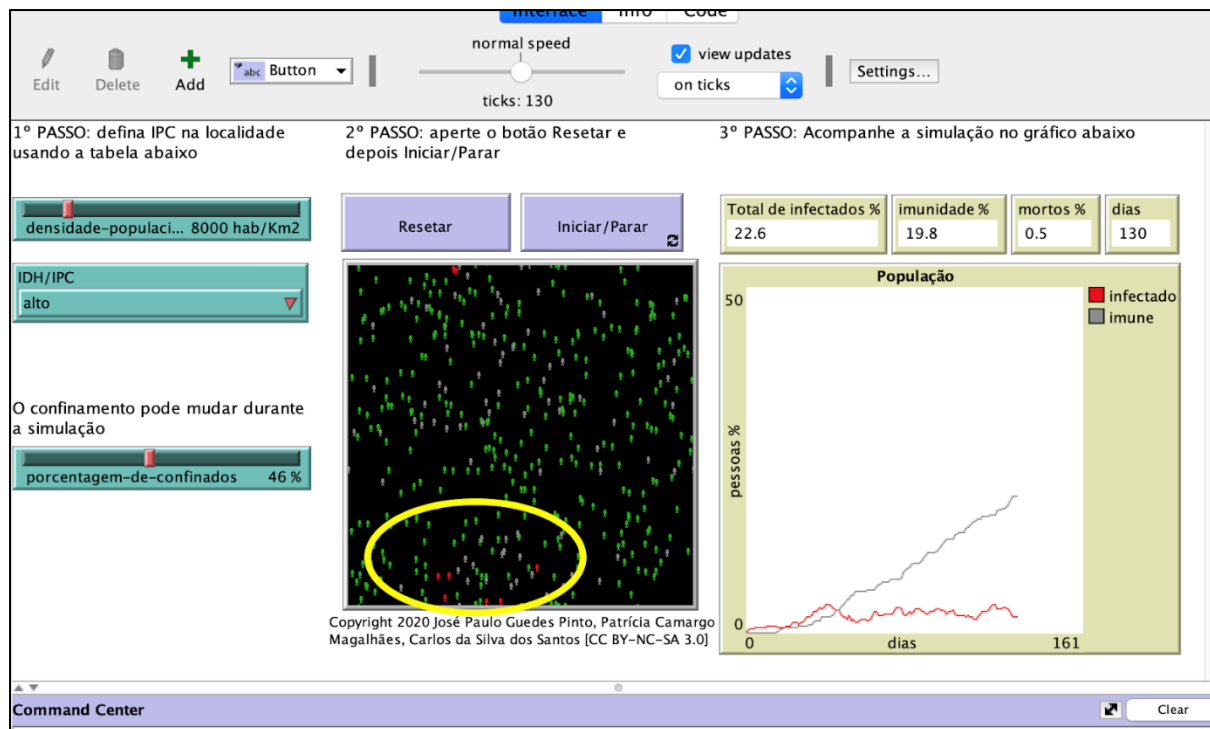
Interface Info Code

Edit Delete Add Button normal speed ticks: 130 view updates on ticks Settings...

1º PASSO: defina IPC na localidade usando a tabela abaixo

2º PASSO: aperte o botão Resetar e depois Iniciar/Parar

3º PASSO: Acompanhe a simulação no gráfico abaixo

densidade-populaci... 8000 hab/Km2

Resetar

Iniciar/Parar

| Total de infectados % | imunidade % | mortos % | dias |
|---|---|---|---|
| 22.6 | 19.8 | 0.5 | 130 |

IDH/IPC
alto

População

infectado
imune

50

pessoas %

0

0 dias 161

O confinamento pode mudar durante a simulação

porcentagem-de-confinados 46 %

Copyright 2020 José Paulo Guedes Pinto, Patrícia Camargo Magalhães, Carlos da Silva dos Santos [CC BY-NC-SA 3.0]

Command Center

Clear